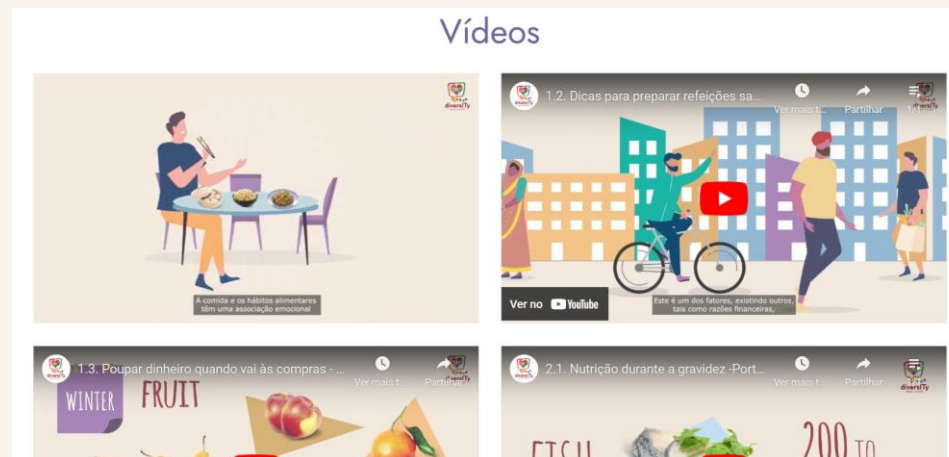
Vídeos

diversify

A comida e os hábitos alimentares têm uma associação emocional

1.2. Dicas para preparar refeições sa...

Ver mais t...

Partilhar

Ver no YouTube

Este é um dos fatores, existindo outros, tais como razões financeiras,

1.3. Poupar dinheiro quando vai às compras - ...

Ver mais t...

Partilhar

WINTER FRUIT

2.1. Nutrição durante a gravidez -Port...

Ver mais t...

Partilhar

diversify

FISH

200 TO